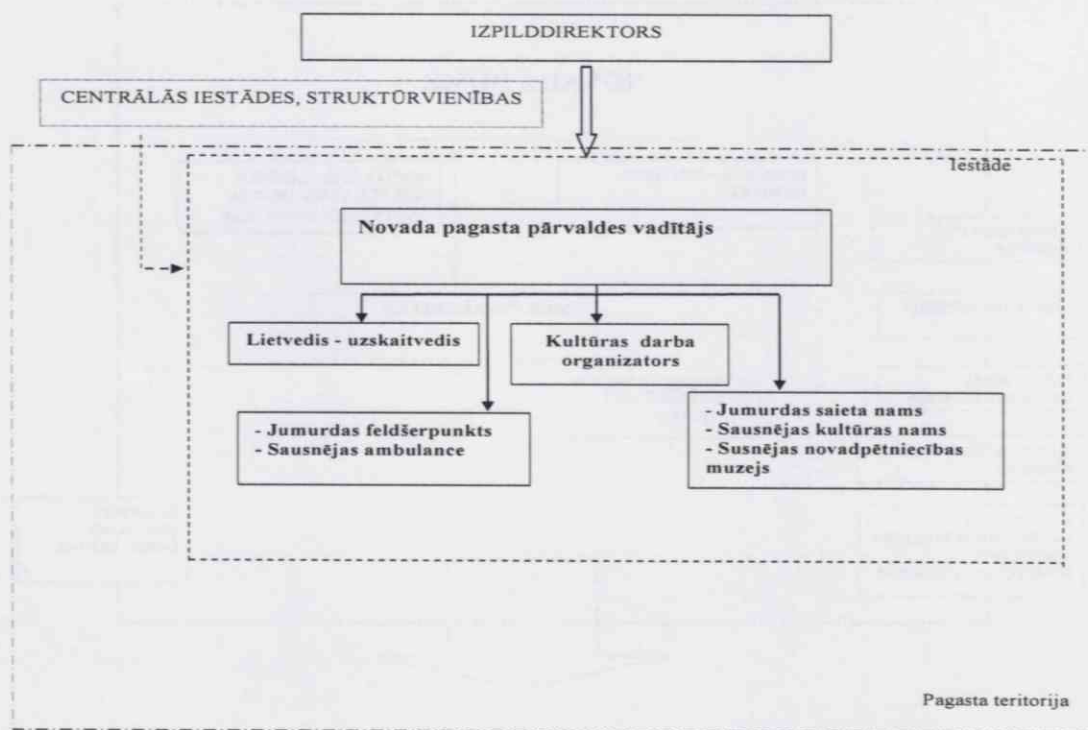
IZPILDDIREKTORS

CENTRĀLĀS IESTĀDES, STRUKTŪRVIENĪBAS

Iestāde

Novada pagasta pārvaldes vadītājs

Lietvedis - uzskaitvedis

Kultūras darba organizators

- Jumurdas feldšerpunkts
- Sausnējas ambulance

- Jumurdas saieta nams
- Sausnējas kultūras nams
- Susnējas novadpētniecības muzejs

Pagasta teritorija